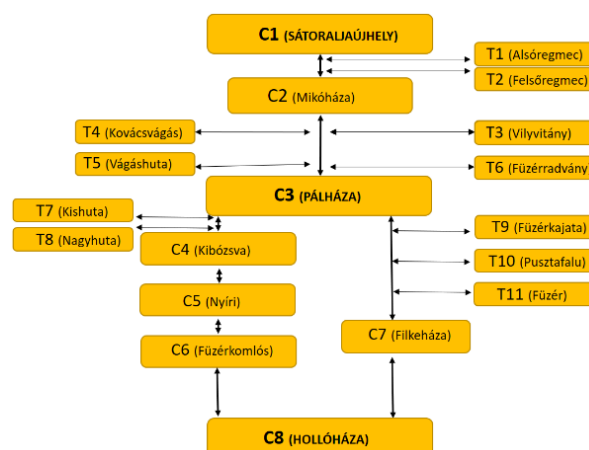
C1 (SÁTORALJAÚJHELY)

T1 (Alsóregmec)

T2 (Felsőregmec)

C2 (Mikóháza)

T4 (Kovácsvágás)

T3 (Vilyvitány)

T5 (Vágáshuta)

T6 (Füzérradvány

C3 (PÁLHÁZA)

T7 (Kishuta)

T8 (Nagyhuta)

C4 (Kibózsva)

T9 (Füzérkajata)

T10 (Pusztafalu)

T11 (Füzér)

C5 (Nyíri)

C6 (Füzérkomlós)

C7 (Filkeháza)

C8 (HOLLÓHÁZA)